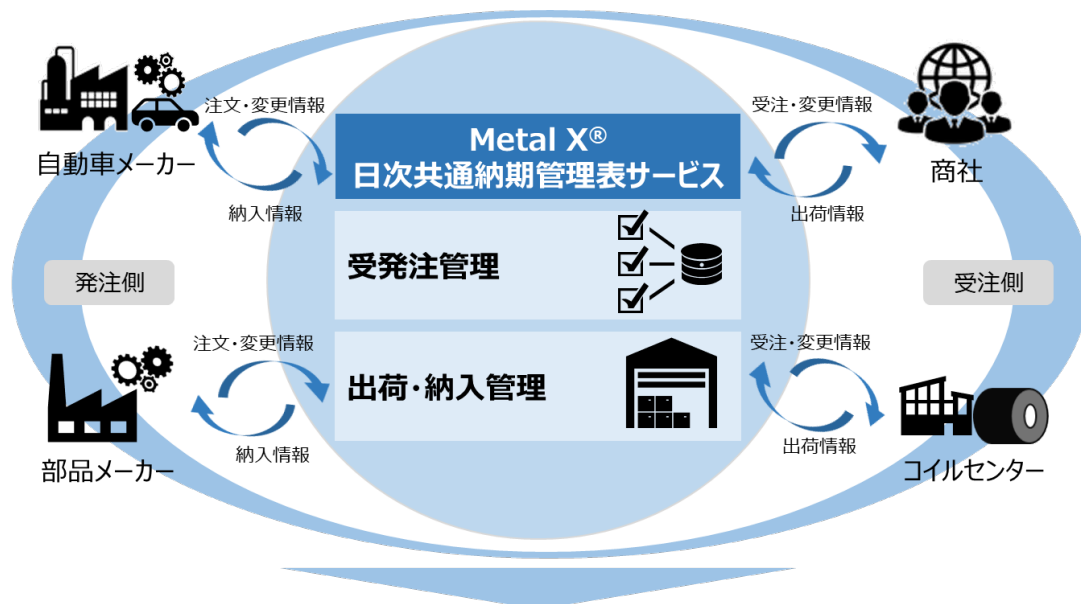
自動車メーカー

注文・変更情報

納入情報

Metal X®
日次共通納期管理表サービス

受注・変更情報

出荷情報

商社

発注側

受発注管理

受注側

注文・変更情報

出荷・納入管理

受注・変更情報

部品メーカー

納入情報

出荷情報

コイルセンター